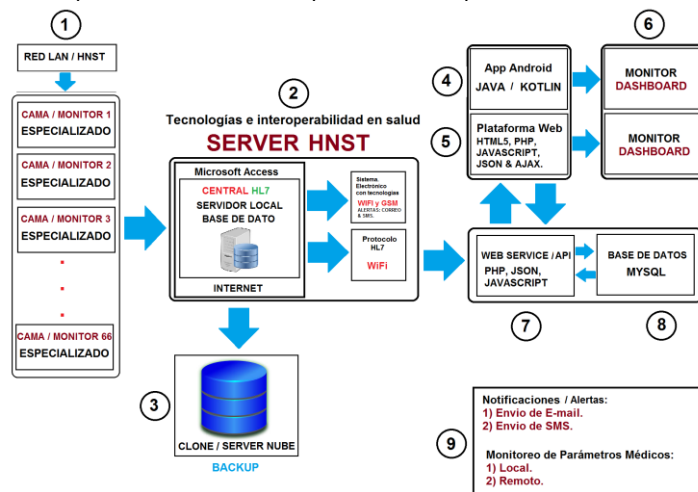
1

RED LAN / HNST

CAMA / MONITOR 1
ESPECIALIZADO

CAMA / MONITOR 2
ESPECIALIZADO

CAMA / MONITOR 3
ESPECIALIZADO

.
.
.

CAMA / MONITOR 66
ESPECIALIZADO

2

Tecnologías e interoperabilidad en salud

SERVER HNST

Microsoft Access

CENTRAL HL7
SERVIDOR LOCAL
BASE DE DATO

INTERNET

Sistema Electrónico con tecnologías
WIFI y GSM
ALERTAS: CORREO & SMS.

Protocolo HL7
WiFi

3

CLONE / SERVER NUBE

BACKUP

4

App Android
JAVA / KOTLIN

5

Plataforma Web
HTML5, PHP, JAVASCRIPT, JSON & AJAX.

6

MONITOR
DASHBOARD

MONITOR
DASHBOARD

WEB SERVICE / API
PHP, JSON, JAVASCRIPT

BASE DE DATOS
MYSQL

7

8

9

Notificaciones / Alertas:
1) Envio de E-mail.
2) Envio de SMS.

Monitoreo de Parámetros Médicos:
1) Local.
2) Remoto.